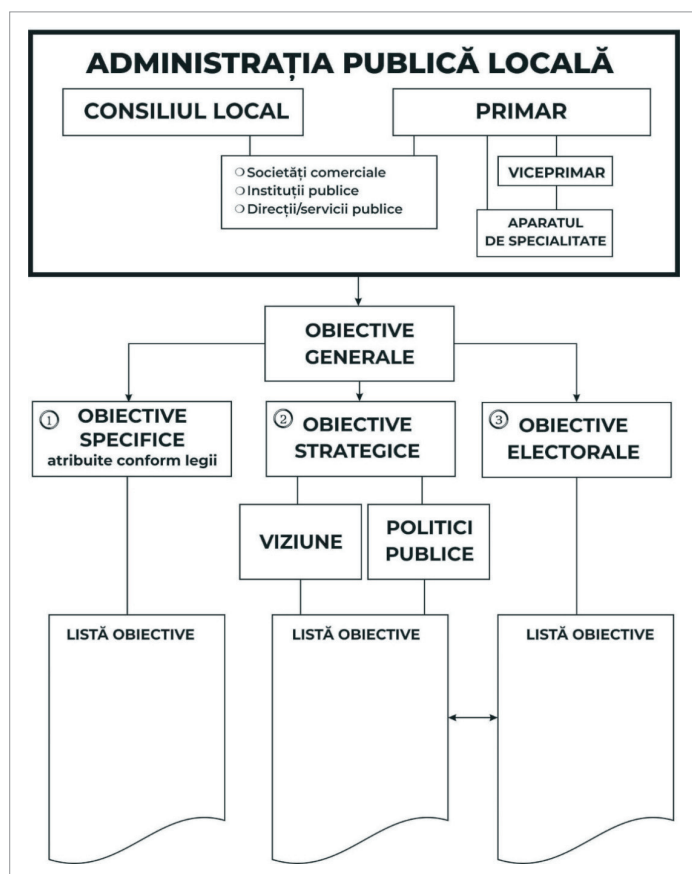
ADMINISTRAȚIA PUBLICĂ LOCALĂ

CONSILIUL LOCAL

PRIMAR

Societăți comerciale
Instituții publice
Direcții/servicii publice

VICEPRIMAR

APARATUL DE SPECIALITATE

OBIECTIVE GENERALE

① OBIECTIVE SPECIFICE atribuite conform legii

② OBIECTIVE STRATEGICE

③ OBIECTIVE ELECTORALE

VIZIUNE

POLITICI PUBLICE

LISTĂ OBIECTIVE

LISTĂ OBIECTIVE

LISTĂ OBIECTIVE